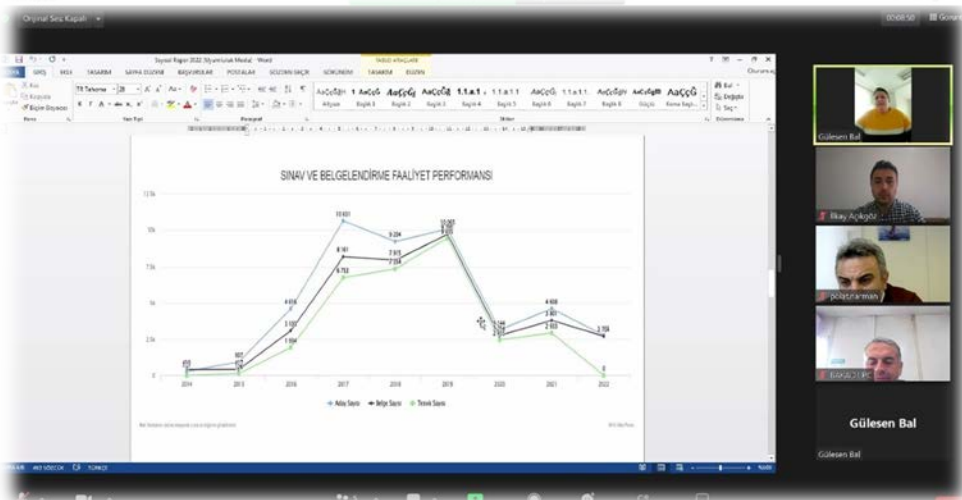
Orijinal Ses: Kapalı

Sayısal Rapor 2022 Siyami Uzak Meslek - Word

TABLO ARAÇLARI

DOSYA GİRİŞ EKLE TASARIM SAYFA DÜZENİ BAŞVURULAR POSTALAR GÖZDEN GEÇİR GÖRÜNÜM TASARIM DÜZEN

Kes Kopyala Biçim Boyacısı

Pano Yazı Tipi Paragraf Stiller Düzenleme

Bul Değiştir Seç

AaÇçĞğ

Başlık 1 Başlık 2 Başlık 3 Başlık 4 Başlık 5 Başlık 6 Başlık 7 Başlık 8 Güçlü Konu Başlığı

SINAV VE BELGELENDİRME FAALİYET PERFORMANSI

12.5k

10k

7.5k

5k

2.5k

0

2014 2015 2016 2017 2018 2019 2020 2021 2022

10 631

9 204

10 083

8 161

7 915

6 752

7 204

4 616

3 187

1 954

4 600

3 481

2 933

2 758

0

Aday Sayısı Belge Sayısı Teşvik Sayısı

Gülesen Bal

İlkay Açıkgöz

polatkarman

Gülesen Bal

Gülesen Bal

SAYFA TÜRKÇE

00:08:50